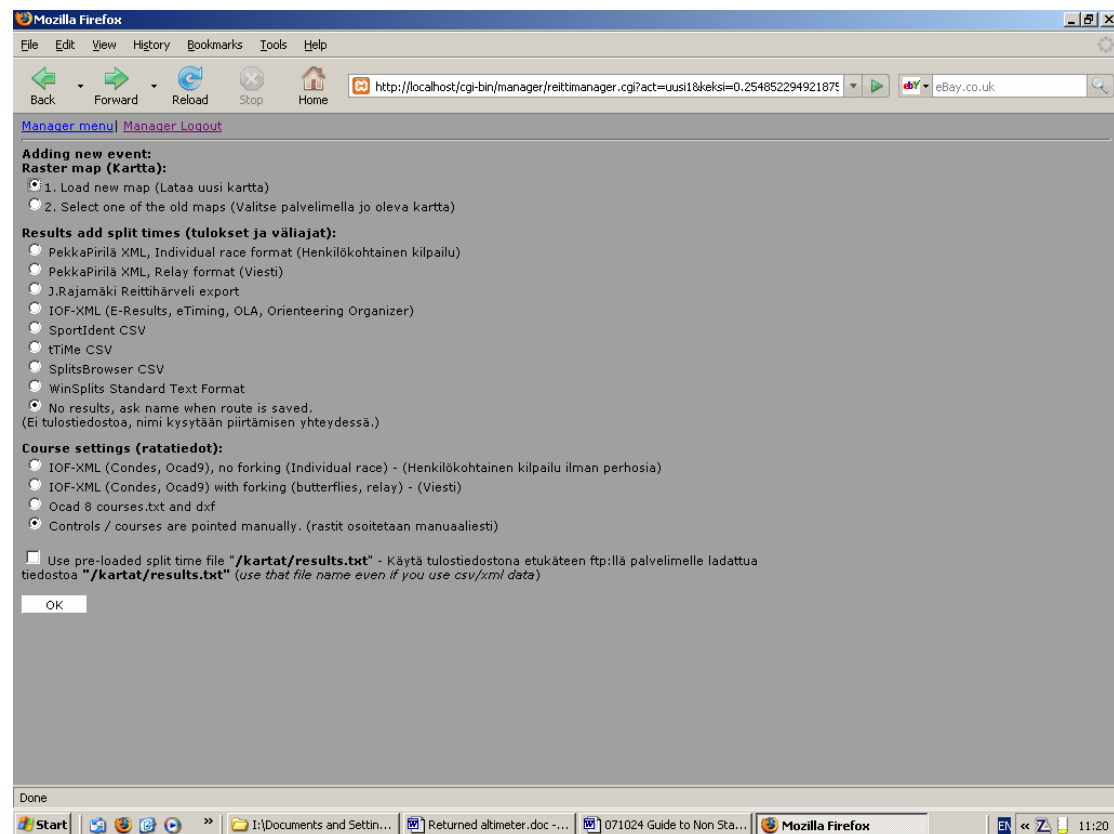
Mozilla Firefox

File Edit View History Bookmarks Tools Help

Back Forward Reload Stop Home

http://localhost/cgi-bin/manager/reittimanager.cgi?act=uusi1&keksi=0.25485229492187

eBay.co.uk

Manager menu| Manager Logout

Adding new event:
Raster map (Kartta):

1. Load new map (Lataa uusi kartta)

2. Select one of the old maps (Valitse palvelimella jo oleva kartta)

Results add split times (tulokset ja väliajat):

PekkaPirilä XML, Individual race format (Henkilökohtainen kilpailu)

PekkaPirilä XML, Relay format (Viesti)

J.Rajamäki Reittihärveli export

IOF-XML (E-Results, eTiming, OLA, Orienteering Organizer)

SportIdent CSV

tTiMe CSV

SplitsBrowser CSV

WinSplits Standard Text Format

No results, ask name when route is saved.
(Ei tulostiedostoa, nimi kysytään piirtämisen yhteydessä.)

Course settings (ratatiedot):

IOF-XML (Condes, Ocad9), no forking (Individual race) - (Henkilökohtainen kilpailu ilman perhosia)

IOF-XML (Condes, Ocad9) with forking (butterflies, relay) - (Viesti)

Ocad 8 courses.txt and dxf

Controls / courses are pointed manually. (rastit osoitetaan manuaaliesti)

Use pre-loaded split time file "/kartat/results.txt" - Käytä tulostiedostona etukäteen ftp:llä palvelimelle ladattua tiedostoa "/kartat/results.txt" (use that file name even if you use csv/xml data)

OK

Done

Start | I:\Documents and Settin... | Returned altimeter.doc -... | 071024 Guide to Non Sta... | Mozilla Firefox | EN | 11:20